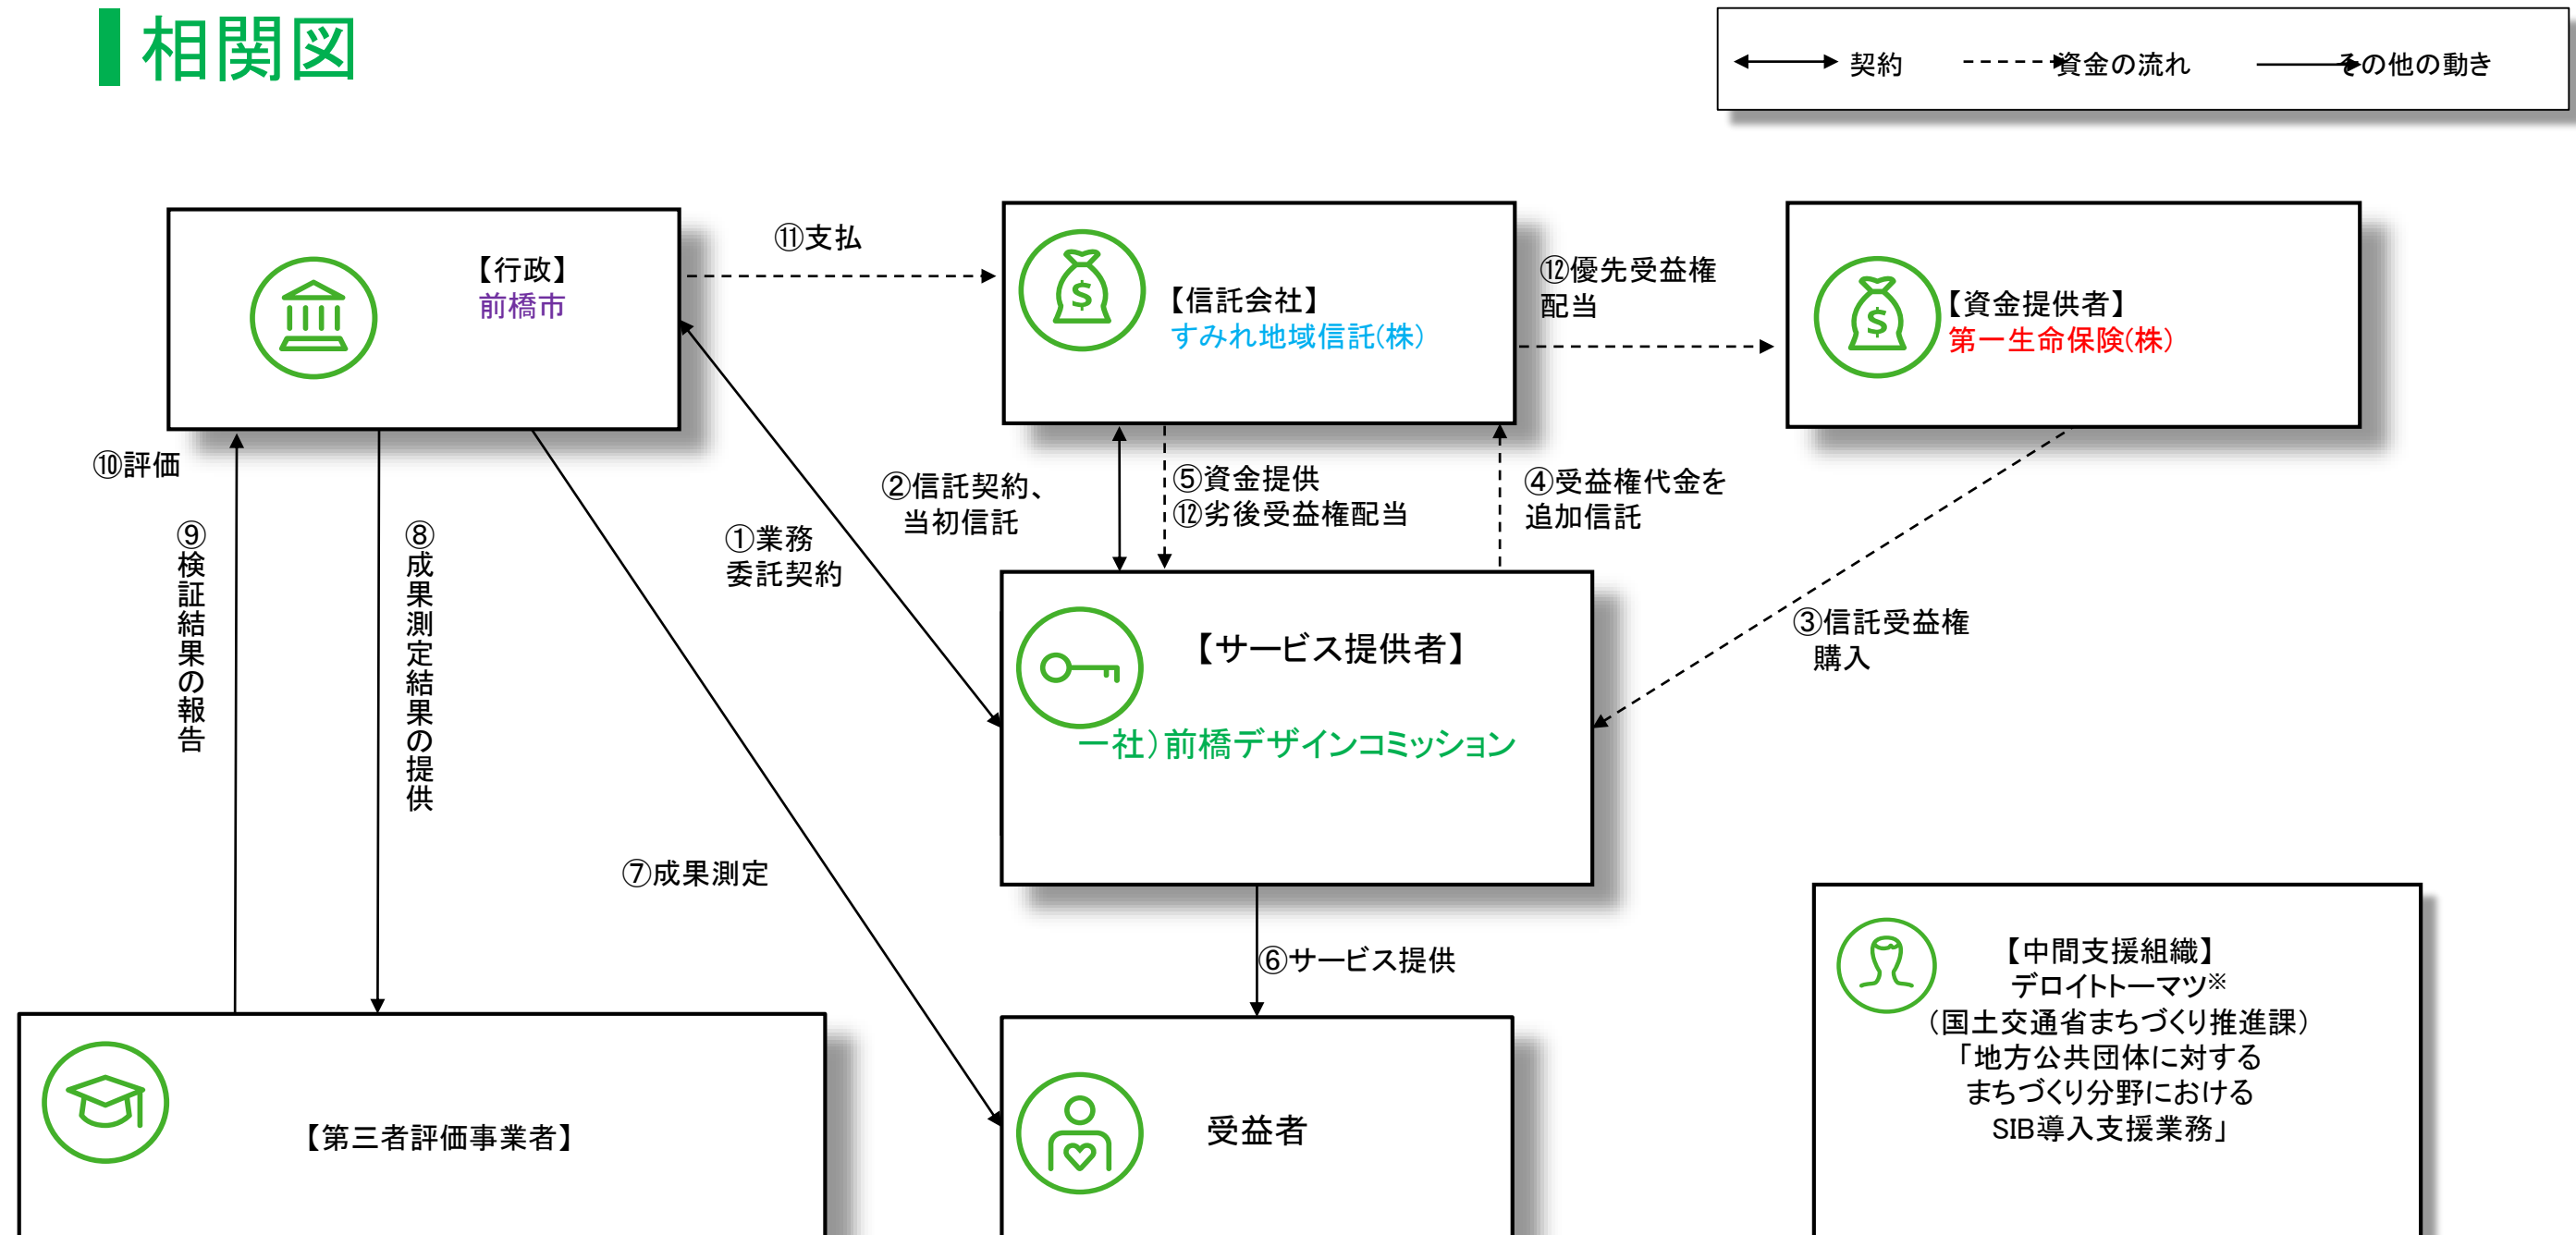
相関図

契約 資金の流れ その他の動き

【行政】
前橋市

⑪支払

【信託会社】
すみれ地域信託(株)

⑫優先受益権配当

【資金提供者】
第一生命保険(株)

⑩評価

⑨検証結果の報告

⑧成果測定結果の提供

①業務委託契約

②信託契約、当初信託

⑤資金提供
⑫劣後受益権配当

④受益権代金を追加信託

③信託受益権購入

【サービス提供者】
一社)前橋デザインコミッション

⑦成果測定

⑥サービス提供

【中間支援組織】
デロイトトーマツ※
(国土交通省まちづくり推進課)
「地方公共団体に対する
まちづくり分野における
SIB導入支援業務」

【第三者評価事業者】

受益者